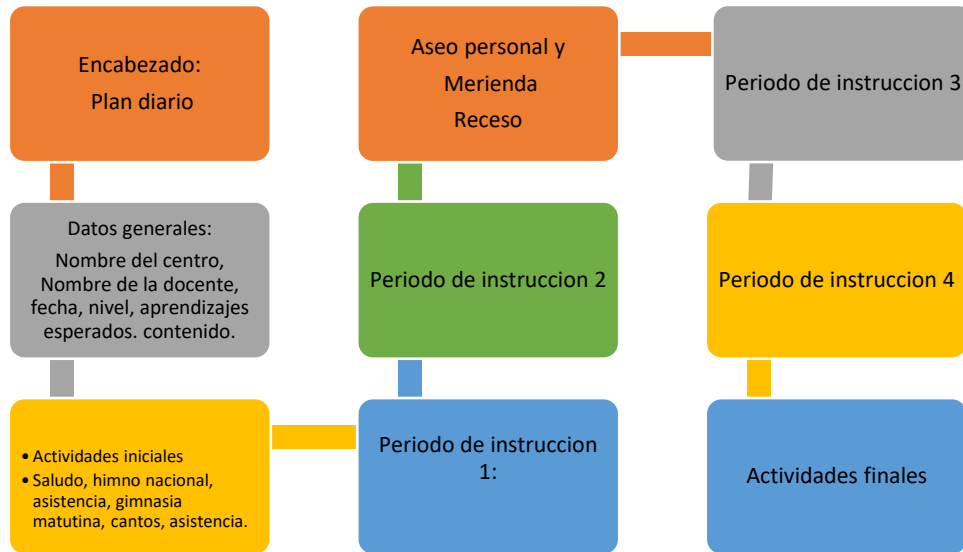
Encabezado:
Plan diario

Datos generales:
Nombre del centro, Nombre de la docente, fecha, nivel, aprendizajes esperados. contenido.

• Actividades iniciales
• Saludo, himno nacional, asistencia, gimnasia matutina, cantos, asistencia.

Periodo de instruccion 1:

Periodo de instruccion 2

Aseo personal y
Merienda
Receso

Periodo de instruccion 3

Periodo de instruccion 4

Actividades finales